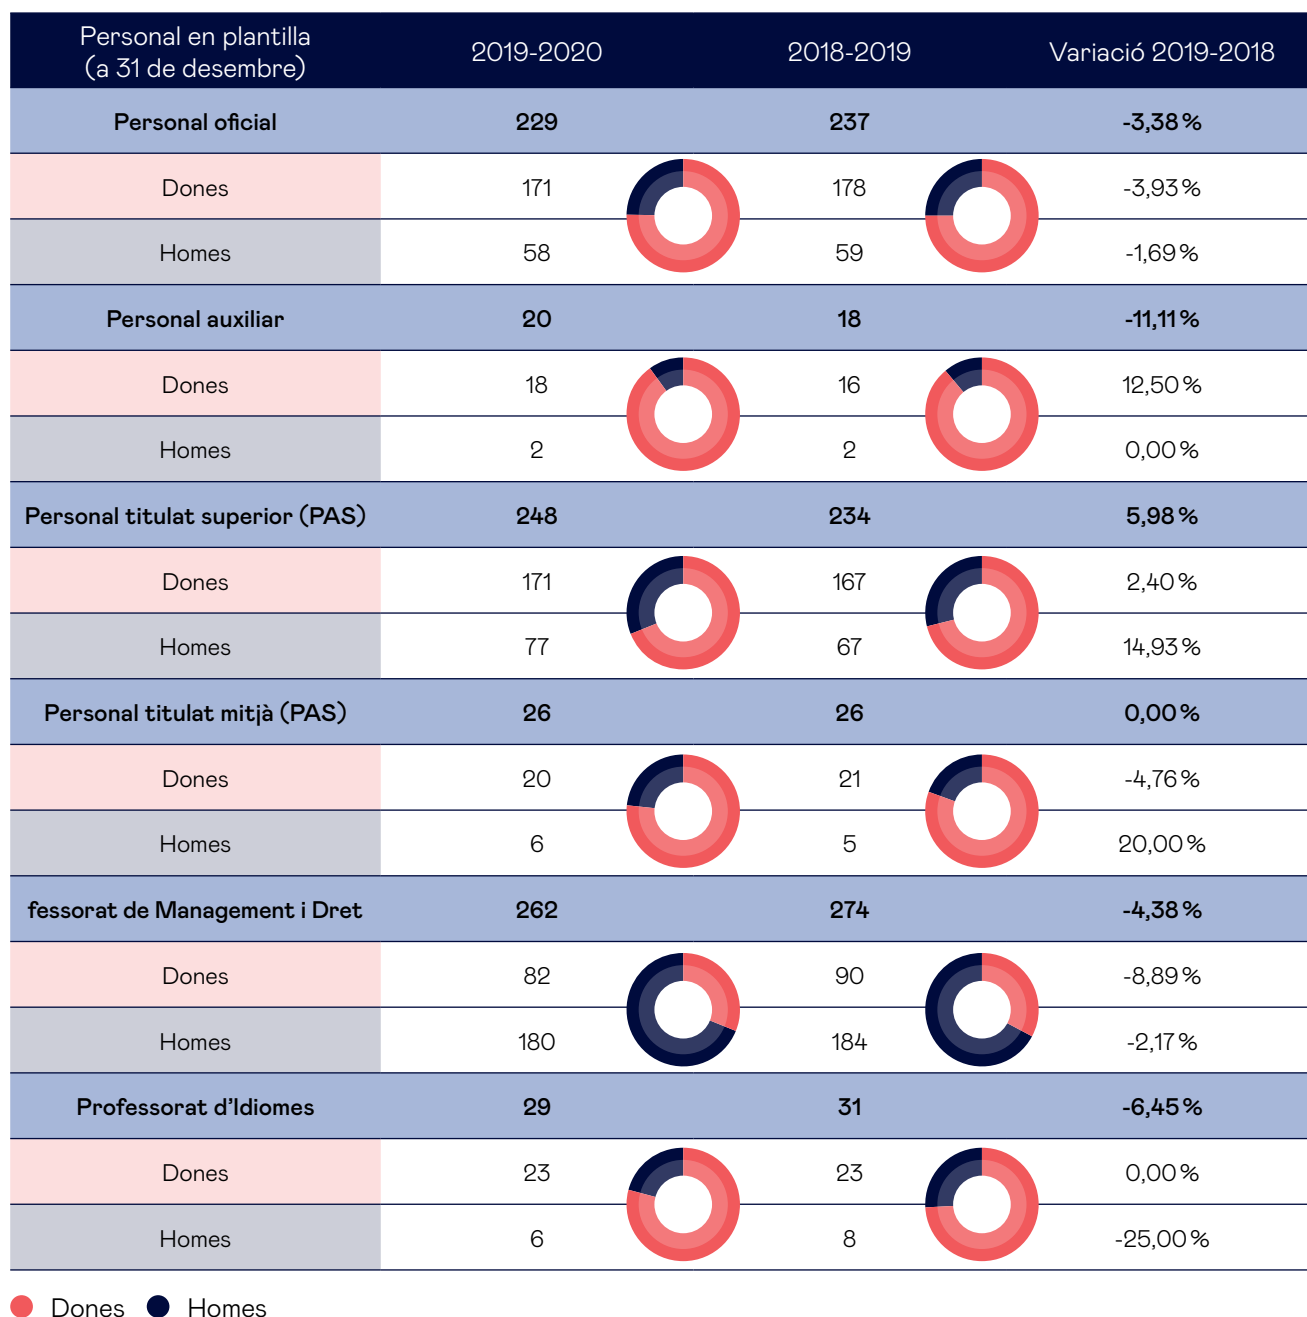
| Personal en plantilla (a 31 de desembre) | 2019-2020 | 2018-2019 | Variació 2019-2018 |
|---|---|---|---|
| **Personal oficial** | **229** | **237** | **-3,38 %** |
| Dones | 171 | 178 | -3,93 % |
| Homes | 58 | 59 | -1,69 % |
| **Personal auxiliar** | **20** | **18** | **-11,11 %** |
| Dones | 18 | 16 | 12,50 % |
| Homes | 2 | 2 | 0,00 % |
| **Personal titulat superior (PAS)** | **248** | **234** | **5,98 %** |
| Dones | 171 | 167 | 2,40 % |
| Homes | 77 | 67 | 14,93 % |
| **Personal titulat mitjà (PAS)** | **26** | **26** | **0,00 %** |
| Dones | 20 | 21 | -4,76 % |
| Homes | 6 | 5 | 20,00 % |
| **fessorat de Management i Dret** | **262** | **274** | **-4,38 %** |
| Dones | 82 | 90 | -8,89 % |
| Homes | 180 | 184 | -2,17 % |
| **Professorat d'Idiomes** | **29** | **31** | **-6,45 %** |
| Dones | 23 | 23 | 0,00 % |
| Homes | 6 | 8 | -25,00 % |

Dones Homes